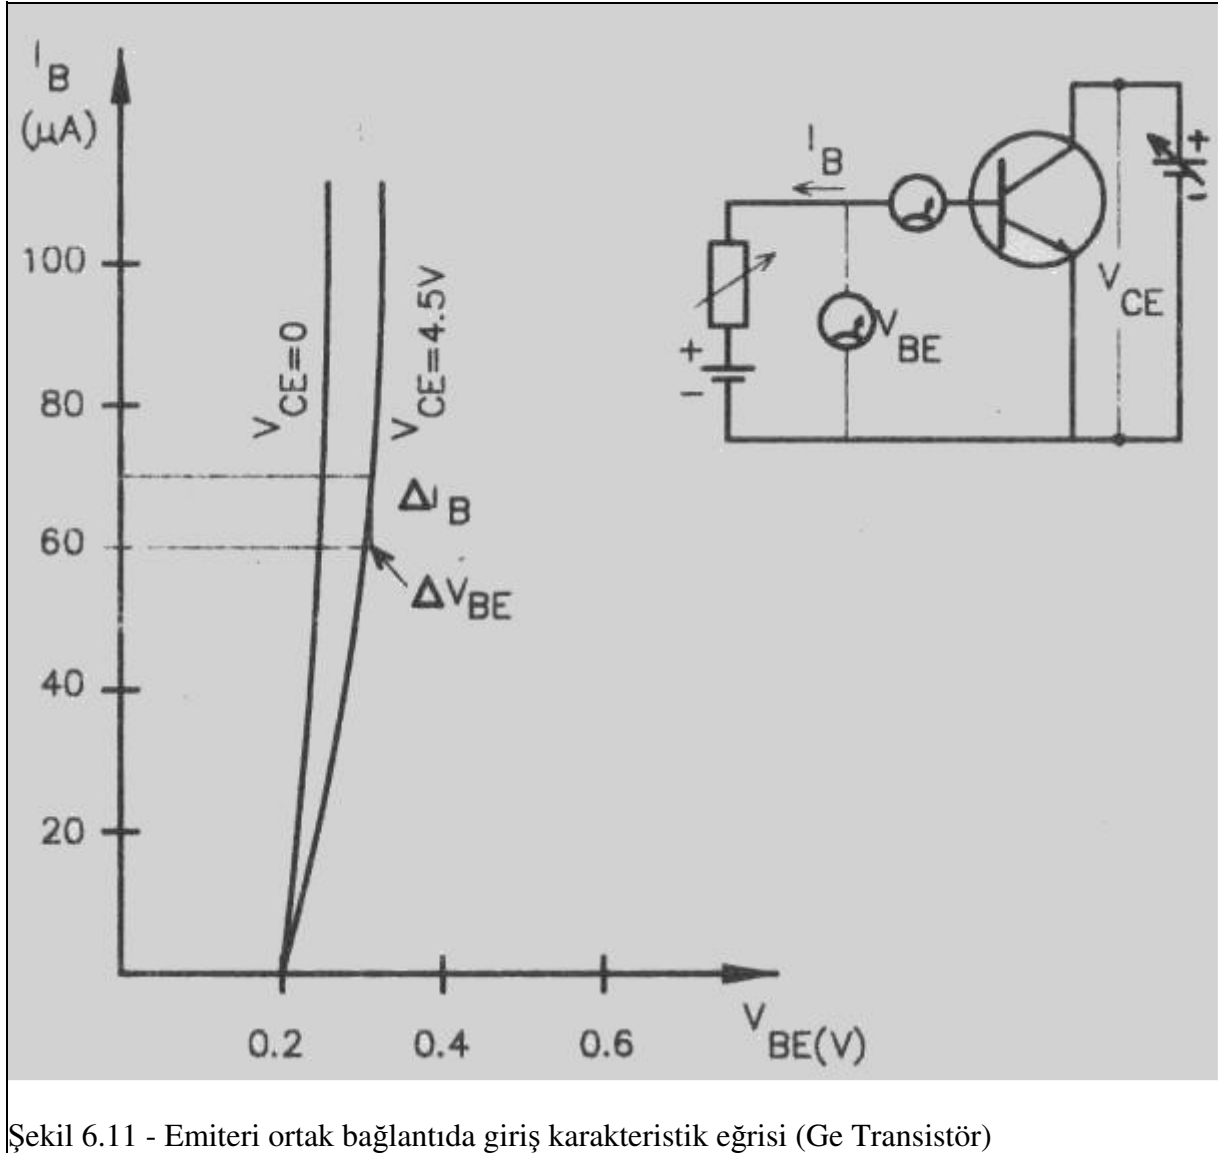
$I_B$
($\mu$A)

100
80
60
40
20

0.2
0.4
0.6

$V_{BE(V)}$

$V_{CE}=0$
$V_{CE}=4.5V$

$\Delta I_B$
$\Delta V_{BE}$

$I_B$
$V_{BE}$
$V_{CE}$
+
-
+
-

Şekil 6.11 - Emiteri ortak bağlantıda giriş karakteristik eğrisi (Ge Transistör)